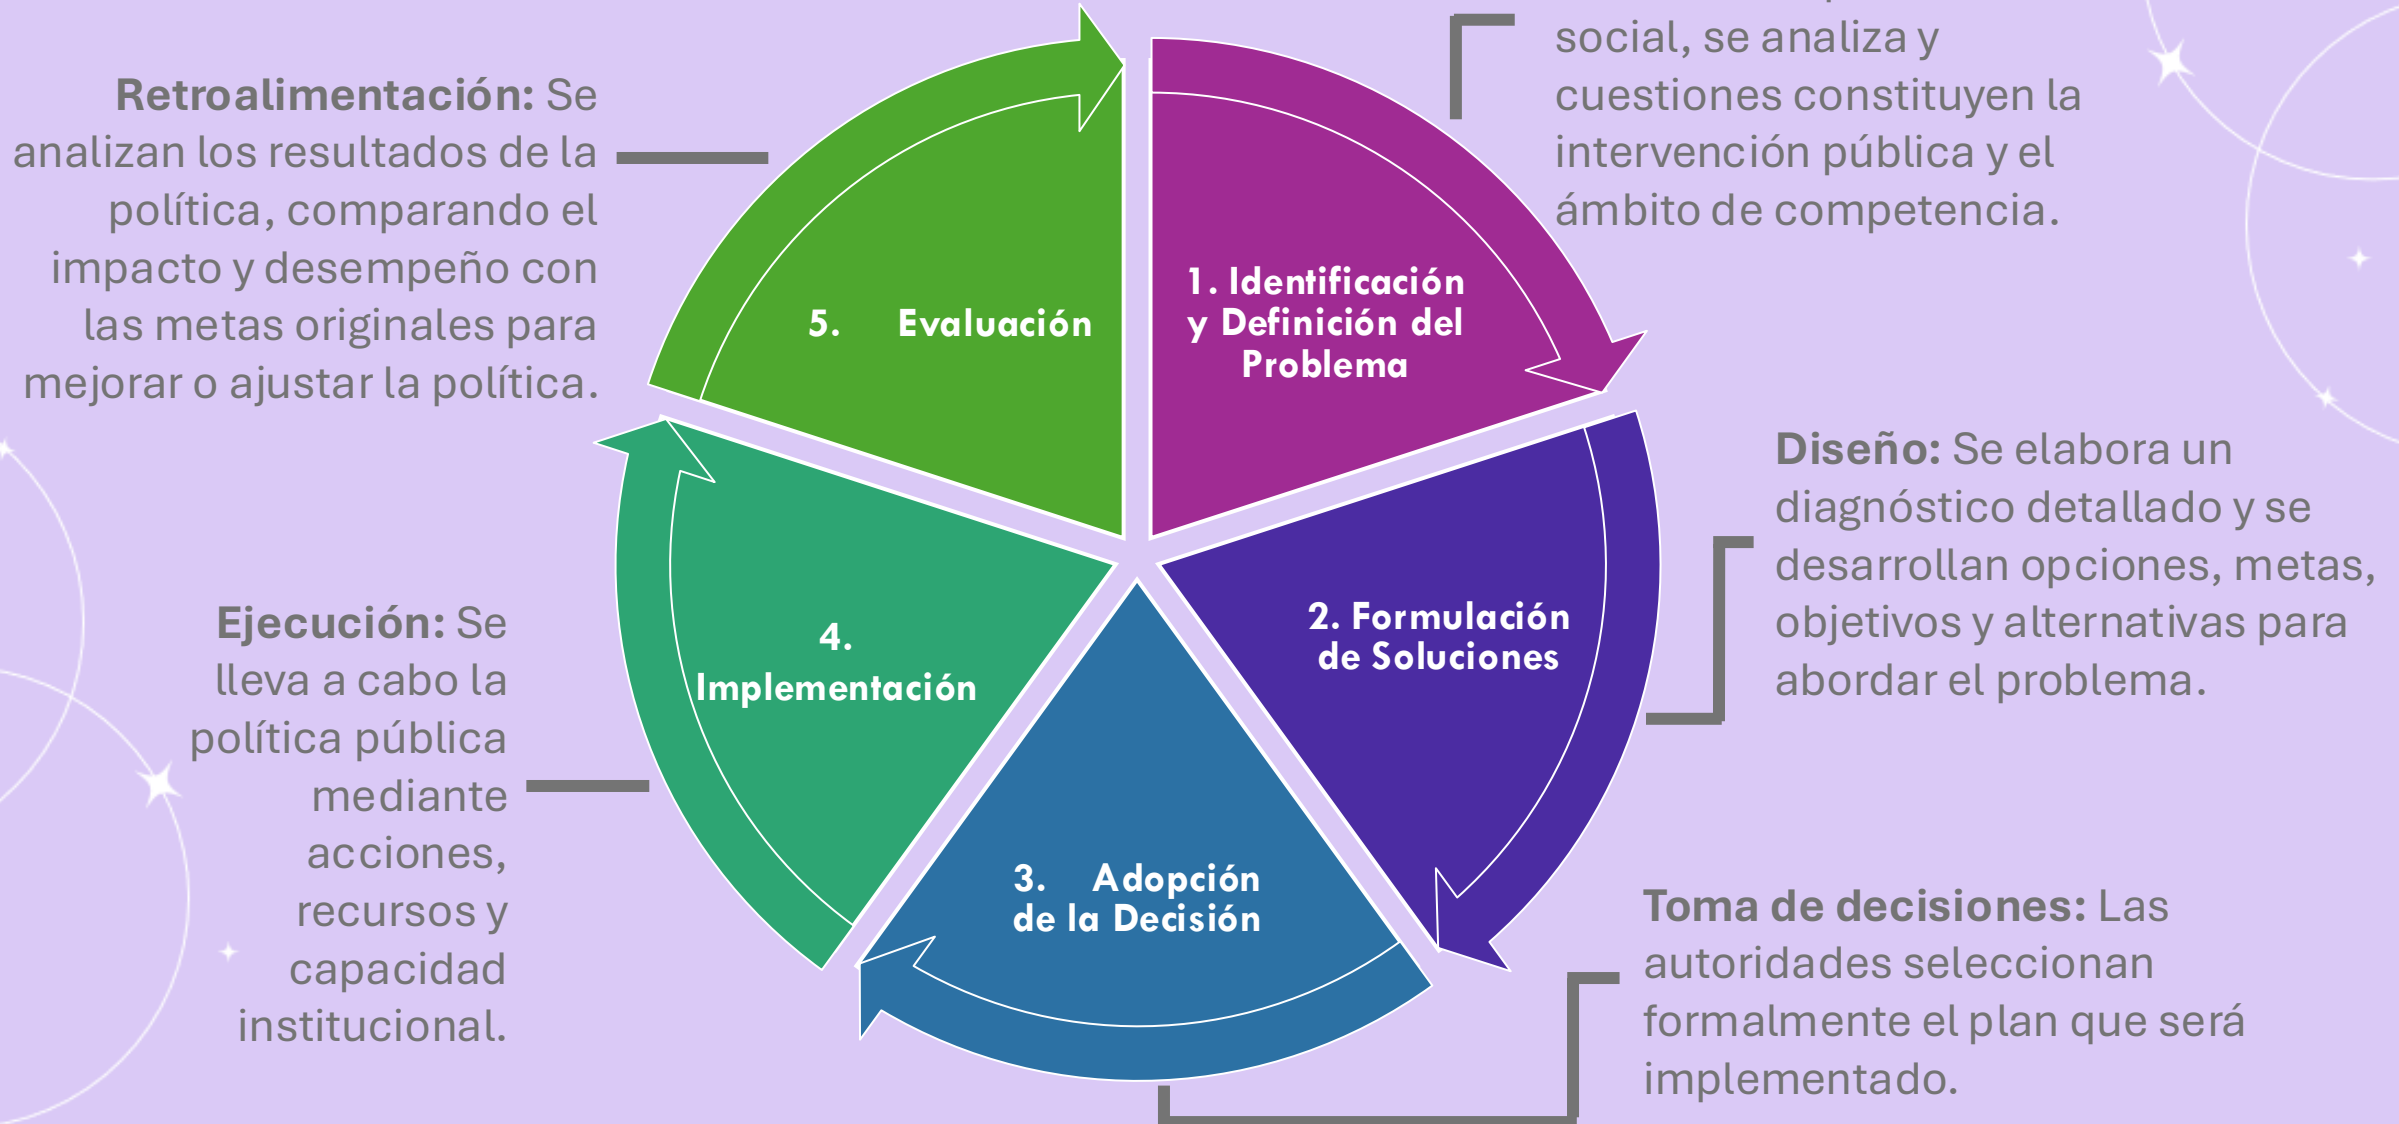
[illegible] social, se analiza y cuestiones constituyen la intervención pública y el ámbito de competencia.

1. Identificación y Definición del Problema

Diseño: Se elabora un diagnóstico detallado y se desarrollan opciones, metas, objetivos y alternativas para abordar el problema.

2. Formulación de Soluciones

Toma de decisiones: Las autoridades seleccionan formalmente el plan que será implementado.

3. Adopción de la Decisión

Ejecución: Se lleva a cabo la política pública mediante acciones, recursos y capacidad institucional.

4. Implementación

Retroalimentación: Se analizan los resultados de la política, comparando el impacto y desempeño con las metas originales para mejorar o ajustar la política.

5. Evaluación